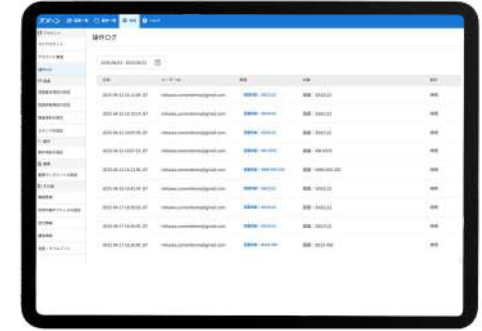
操作ログ

| 日時 | ユーザー名 | 画面 | 対象 | 操作 |
|---|---|---|---|---|
| 2020-06-13 15:13:46 JST | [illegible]@gmail.com | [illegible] | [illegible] | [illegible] |
| 2020-06-13 14:33:06 JST | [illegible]@gmail.com | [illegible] | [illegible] | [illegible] |
| 2020-06-13 14:21:02 JST | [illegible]@gmail.com | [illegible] | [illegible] | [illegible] |
| 2020-06-13 14:10:50 JST | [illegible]@gmail.com | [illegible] | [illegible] | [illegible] |
| 2020-06-13 13:58:31 JST | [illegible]@gmail.com | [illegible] | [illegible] | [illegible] |
| 2020-06-13 13:40:12 JST | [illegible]@gmail.com | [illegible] | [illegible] | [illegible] |
| 2020-06-13 13:22:45 JST | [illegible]@gmail.com | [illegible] | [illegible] | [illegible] |
| 2020-06-13 12:59:17 JST | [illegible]@gmail.com | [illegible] | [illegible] | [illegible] |
| 2020-06-13 12:41:03 JST | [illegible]@gmail.com | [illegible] | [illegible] | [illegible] |
| 2020-06-13 12:20:38 JST | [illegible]@gmail.com | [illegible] | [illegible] | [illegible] |
| 2020-06-13 12:05:11 JST | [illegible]@gmail.com | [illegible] | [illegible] | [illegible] |